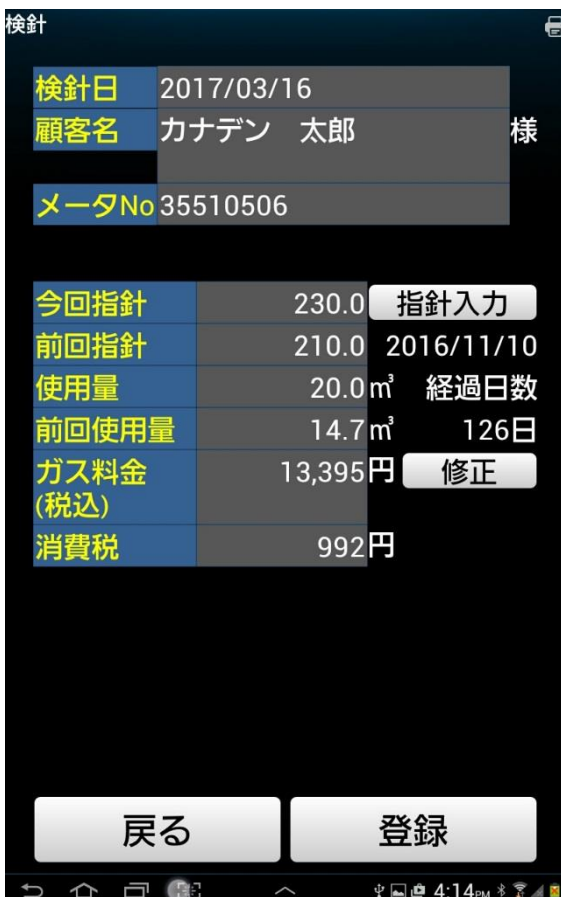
検針

| 検針日 | 2017/03/16 | |
|---|---|---|
| 顧客名 | カナデン　太郎 | 様 |
| メータNo | 35510506 | |

| 今回指針 | 230.0 | 指針入力 |
|---|---|---|
| 前回指針 | 210.0 | 2016/11/10 |
| 使用量 | 20.0㎥ | 経過日数 |
| 前回使用量 | 14.7㎥ | 126日 |
| ガス料金 (税込) | 13,395円 | 修正 |
| 消費税 | 992円 | |

戻る

登録

4:14PM